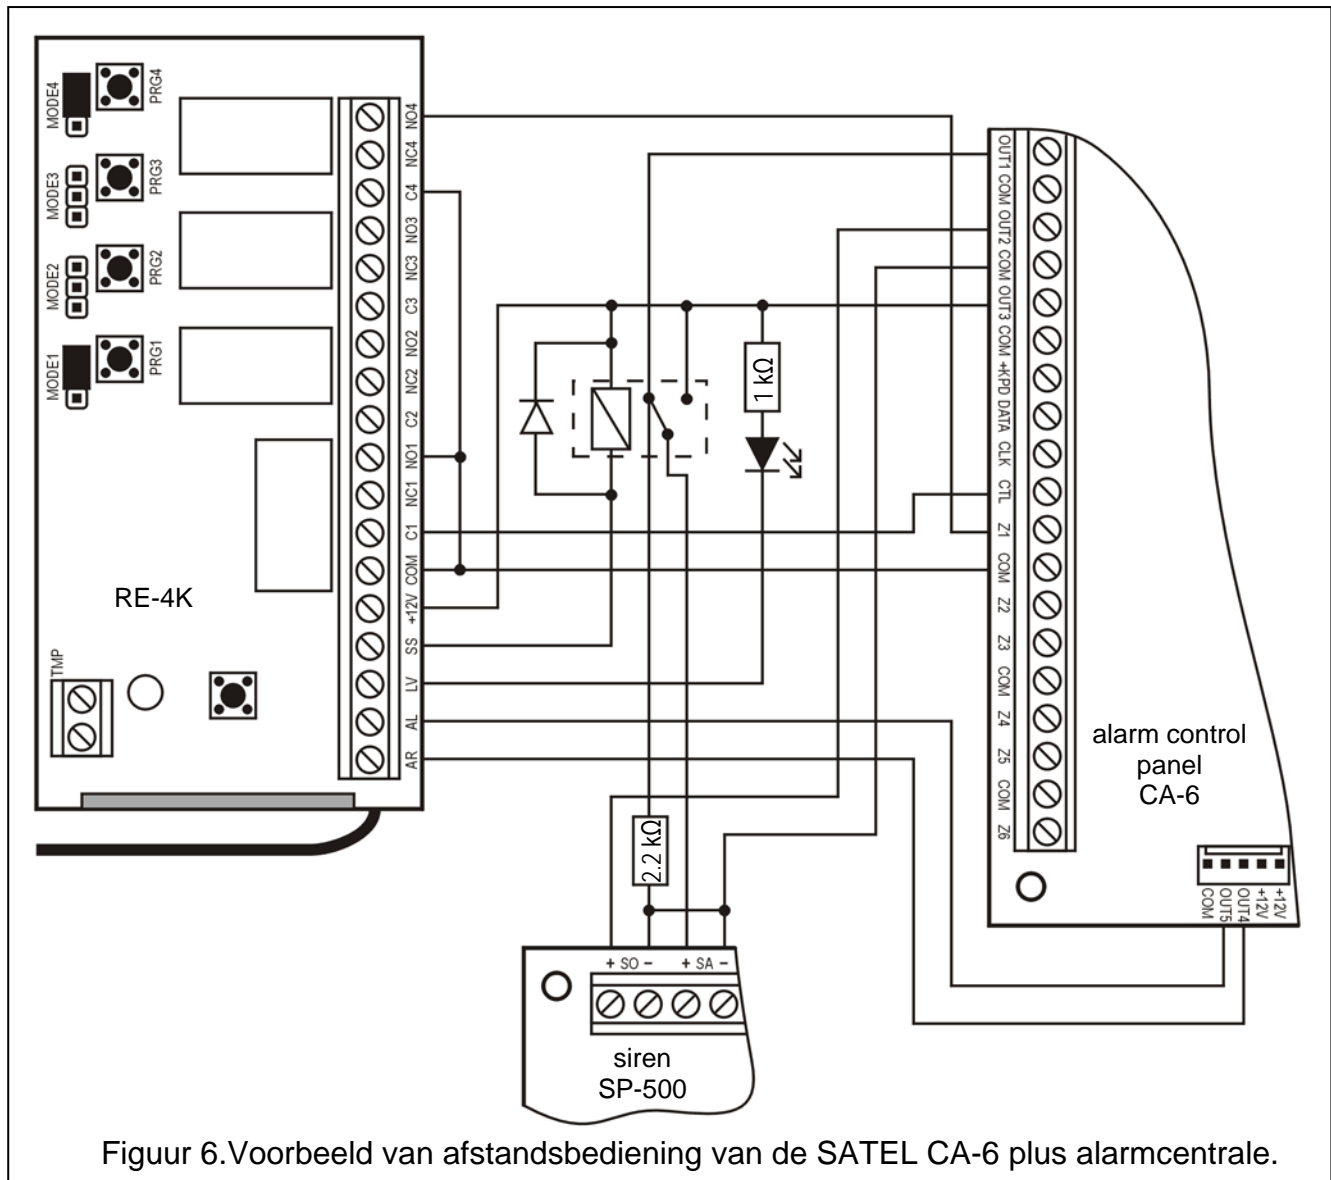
MODE4 PRG4
MODE3 PRG3
MODE2 PRG2
MODE1 PRG1

NO4 NC4 C4 NO3 NC3 C3 NO2 NC2 C2 NO1 NC1 C1 COM +12V SS LV AL AR

RE-4K

TMP

1 kΩ

2.2 kΩ

OUT1 COM OUT2 COM OUT3 COM +KPD DATA CLK CTL Z1 COM Z2 Z3 COM Z4 Z5 COM Z6

alarm control panel CA-6

COM OUT5 OUT4 +12V +12V

+ SO – + SA –

siren SP-500

Figuur 6.Voorbeeld van afstandsbediening van de SATEL CA-6 plus alarmcentrale.